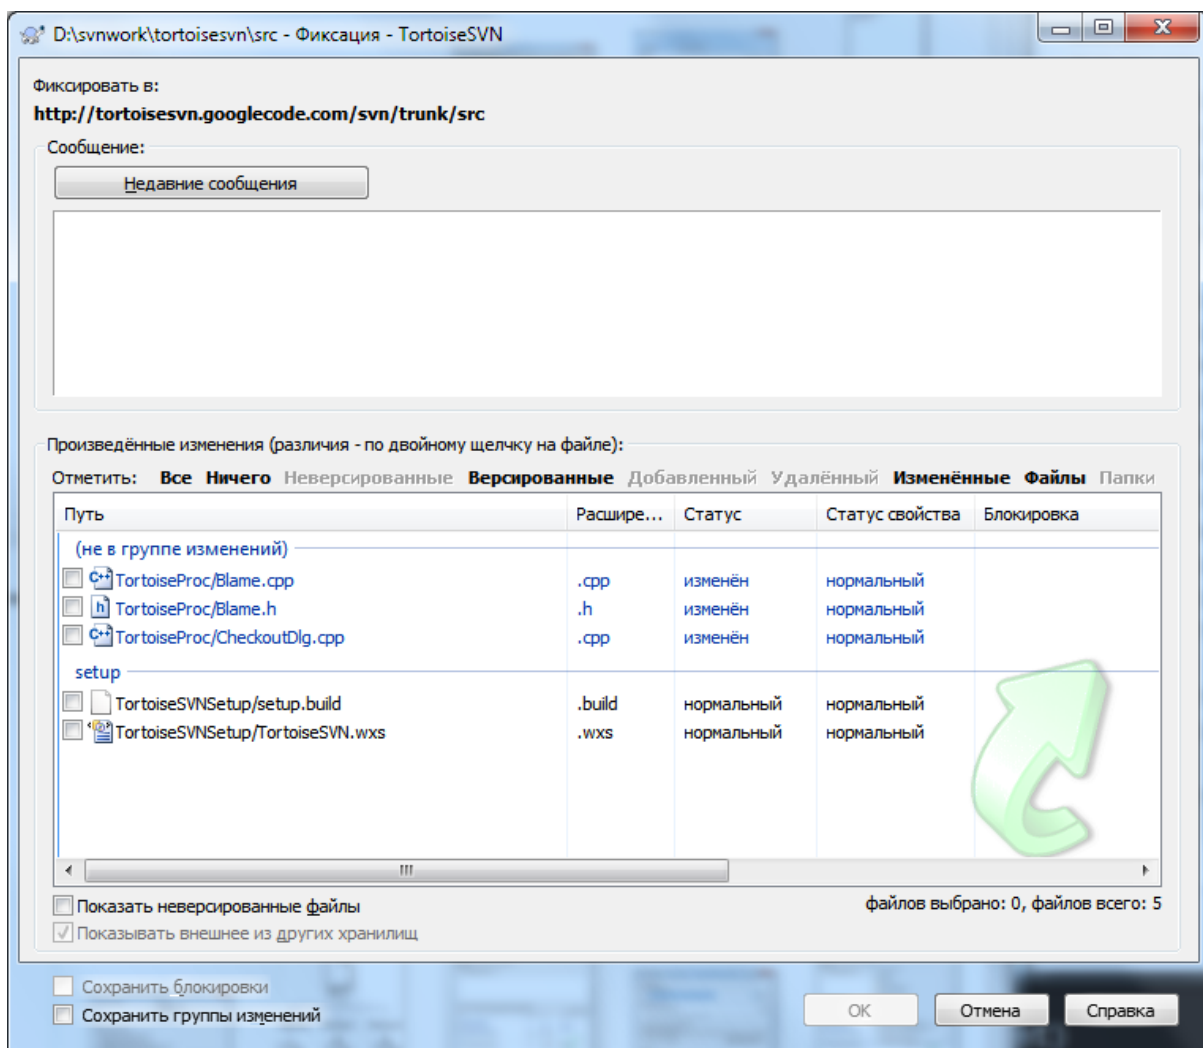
D:\svnwork\tortoisesvn\src - Фиксация - TortoiseSVN

Фиксировать в:
http://tortoisesvn.googlecode.com/svn/trunk/src

Сообщение:
Недавние сообщения

Произведённые изменения (различия - по двойному щелчку на файле):
Отметить: Все Ничего Неверсированные Версированные Добавленный Удалённый Изменённые Файлы Папки

| Путь | Расшире... | Статус | Статус свойства | Блокировка |
|---|---|---|---|---|
| (не в группе изменений) | | | | |
| TortoiseProc/Blame.cpp | .cpp | изменён | нормальный | |
| TortoiseProc/Blame.h | .h | изменён | нормальный | |
| TortoiseProc/CheckoutDlg.cpp | .cpp | изменён | нормальный | |
| setup | | | | |
| TortoiseSVNSetup/setup.build | .build | нормальный | нормальный | |
| TortoiseSVNSetup/TortoiseSVN.wxs | .wxs | нормальный | нормальный | |

Показать неверсированные файлы
файлов выбрано: 0, файлов всего: 5
Показывать внешнее из других хранилищ

Сохранить блокировки
Сохранить группы изменений
OK
Отмена
Справка